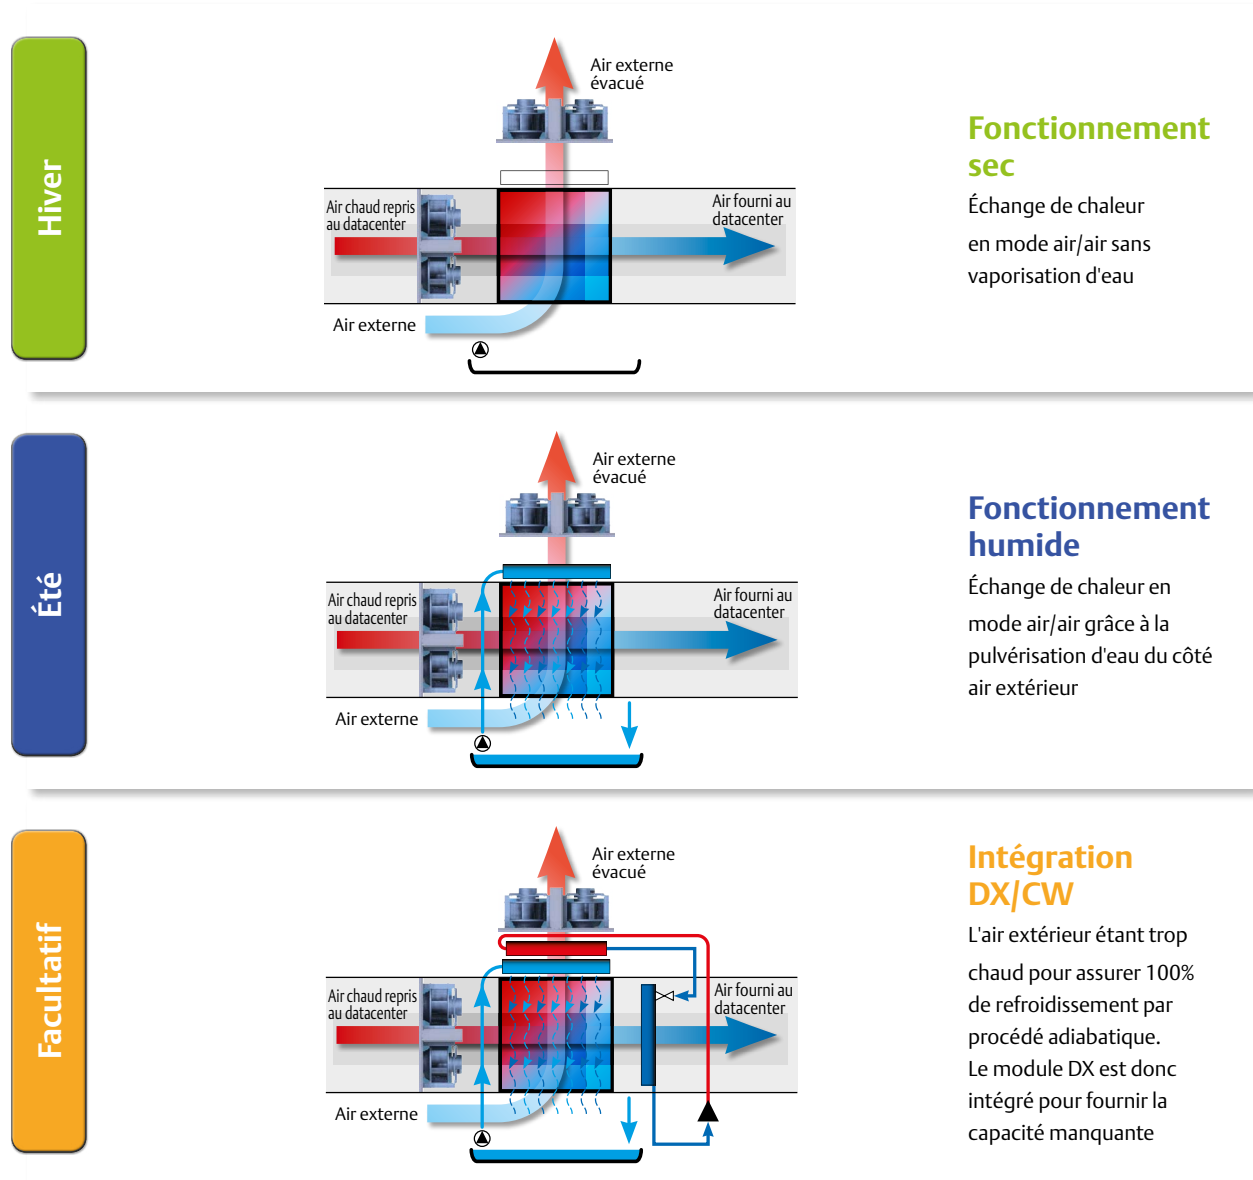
Hiver

Air externe évacué

Air chaud repris au datacenter

Air fourni au datacenter

Air externe

Fonctionnement sec

Échange de chaleur en mode air/air sans vaporisation d'eau

Été

Air externe évacué

Air chaud repris au datacenter

Air fourni au datacenter

Air externe

Fonctionnement humide

Échange de chaleur en mode air/air grâce à la pulvérisation d'eau du côté air extérieur

Facultatif

Air externe évacué

Air chaud repris au datacenter

Air fourni au datacenter

Air externe

Intégration DX/CW

L'air extérieur étant trop chaud pour assurer 100% de refroidissement par procédé adiabatique. Le module DX est donc intégré pour fournir la capacité manquante